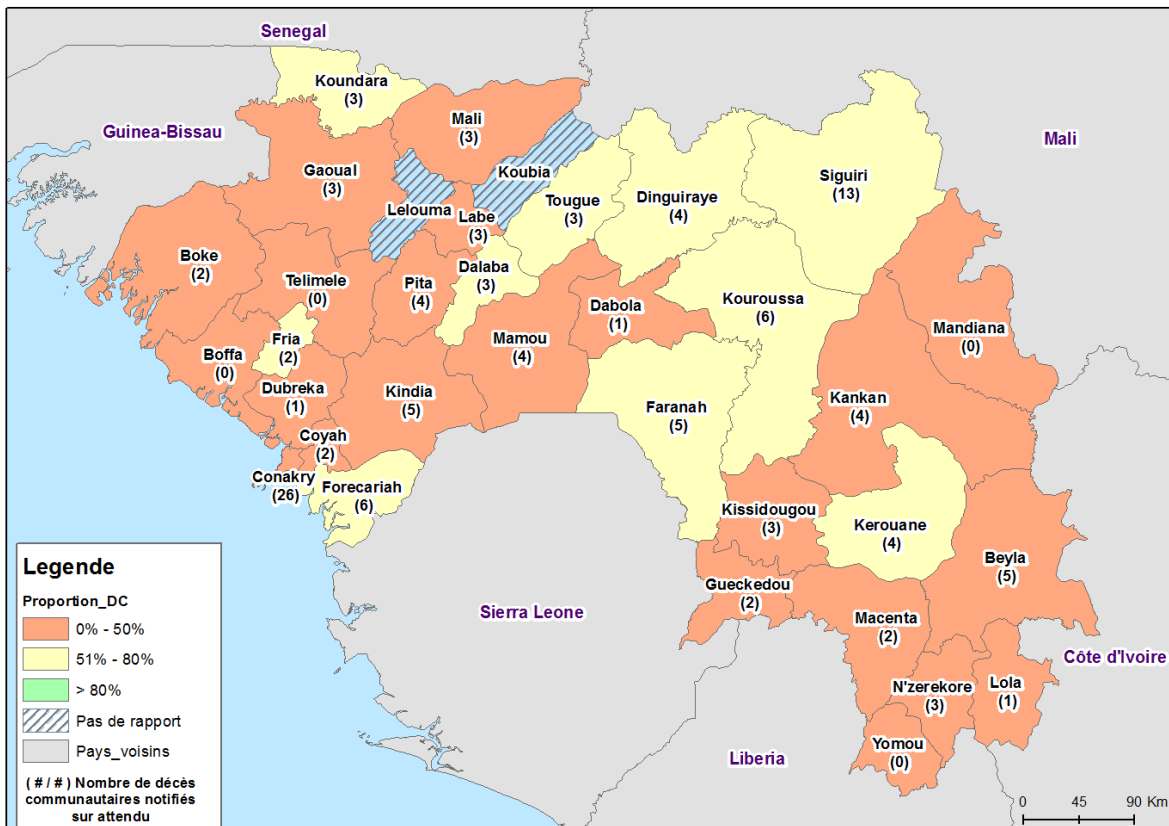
Senegal

Guinea-Bissau

Mali

Koundara (3)

Mali (3)

Gaoual (3)

Koubia

Lelouma

Labe (3)

Tougue (3)

Dinguiraye (4)

Siguiri (13)

Boke (2)

Telimele (0)

Pita (4)

Dalaba (3)

Dabola (1)

Kouroussa (6)

Mandiana (0)

Fria (2)

Boffa (0)

Mamou (4)

Dubreka (1)

Kindia (5)

Faranah (5)

Kankan (4)

Coyah (2)

Conakry (26)

Forecariah (6)

Kissidougou (3)

Kerouane (4)

Beyla (5)

Gueckedou (2)

Sierra Leone

Macenta (2)

Côte d'Ivoire

N'zerekore (3)

Lola (1)

Yomou (0)

Liberia

Legende

Proportion_DC

0% - 50%

51% - 80%

> 80%

Pas de rapport

Pays_voisins

( # / # ) Nombre de décès communautaires notifiés sur attendu

0 45 90 Km